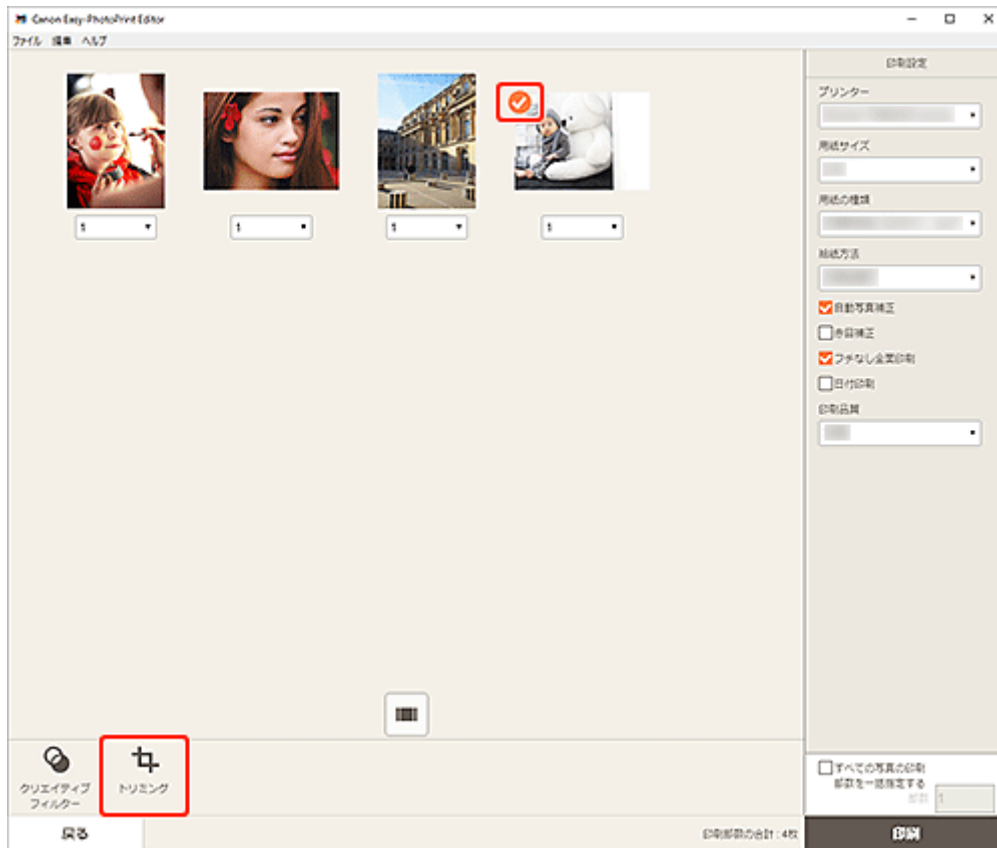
Canon Easy-PhotoPrint Editor

ファイル 編集 ヘルプ

1
1
1
1

印刷設定

プリンター

用紙サイズ

用紙の種類

給紙方法

自動写真補正

赤目補正

フチなし全面印刷

日付印刷

印刷品質

クリエイティブ フィルター

トリミング

すべての写真の印刷部数を一括指定する

部数 1

戻る

印刷部数の合計：4枚

印刷